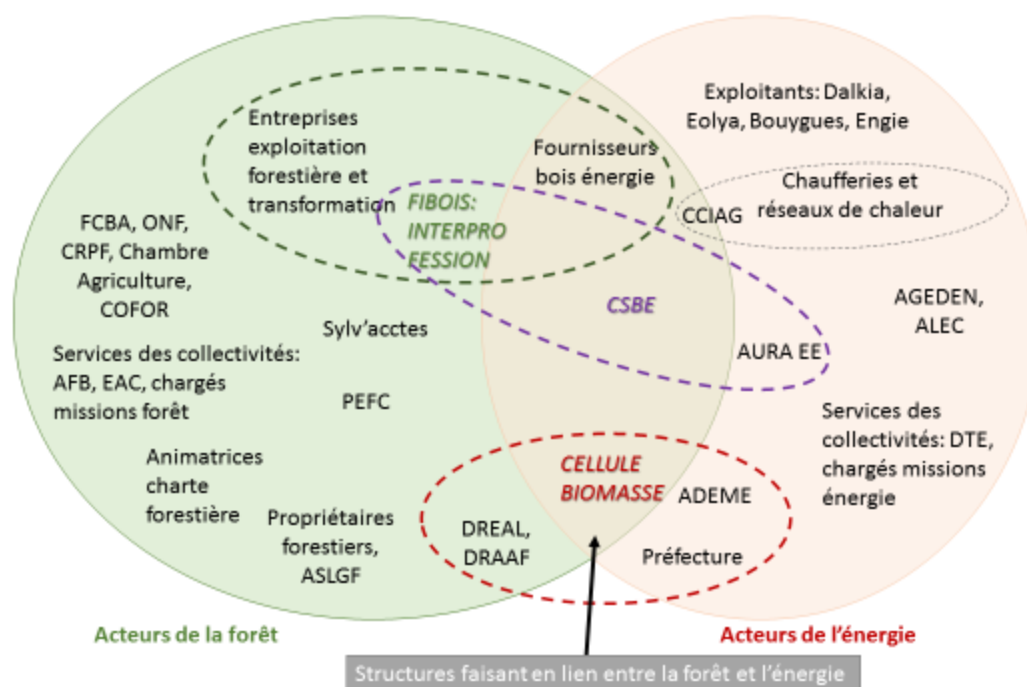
Entreprises exploitation forestière et transformation

Fournisseurs bois énergie

Exploitants: Dalkia, Eolya, Bouygues, Engie

Chaufferies et réseaux de chaleur

CCIAG

FIBOIS: INTERPRO FESSION

FCBA, ONF, CRPF, Chambre Agriculture, COFOR

CSBE

AGEDEN, ALEC

Sylv'acctes

Services des collectivités: AFB, EAC, chargés missions forêt

AURA EE

PEFC

Services des collectivités: DTE, chargés missions énergie

Animatrices charte forestière

CELLULE BIOMASSE

ADEME

Propriétaires forestiers, ASLGF

DREAL, DRAAF

Préfecture

Acteurs de la forêt

Acteurs de l'énergie

Structures faisant en lien entre la forêt et l'énergie